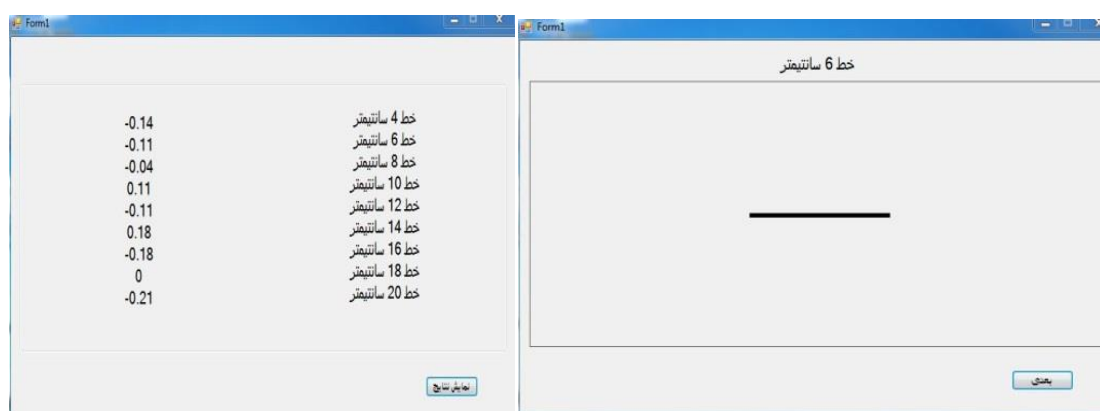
Form1

| خط 4 سانتیمتر | -0.14 |
|---|---|
| خط 6 سانتیمتر | -0.11 |
| خط 8 سانتیمتر | -0.04 |
| خط 10 سانتیمتر | 0.11 |
| خط 12 سانتیمتر | -0.11 |
| خط 14 سانتیمتر | 0.18 |
| خط 16 سانتیمتر | -0.18 |
| خط 18 سانتیمتر | 0 |
| خط 20 سانتیمتر | -0.21 |

نمایش نتایج

Form1

خط 6 سانتیمتر

بعدی